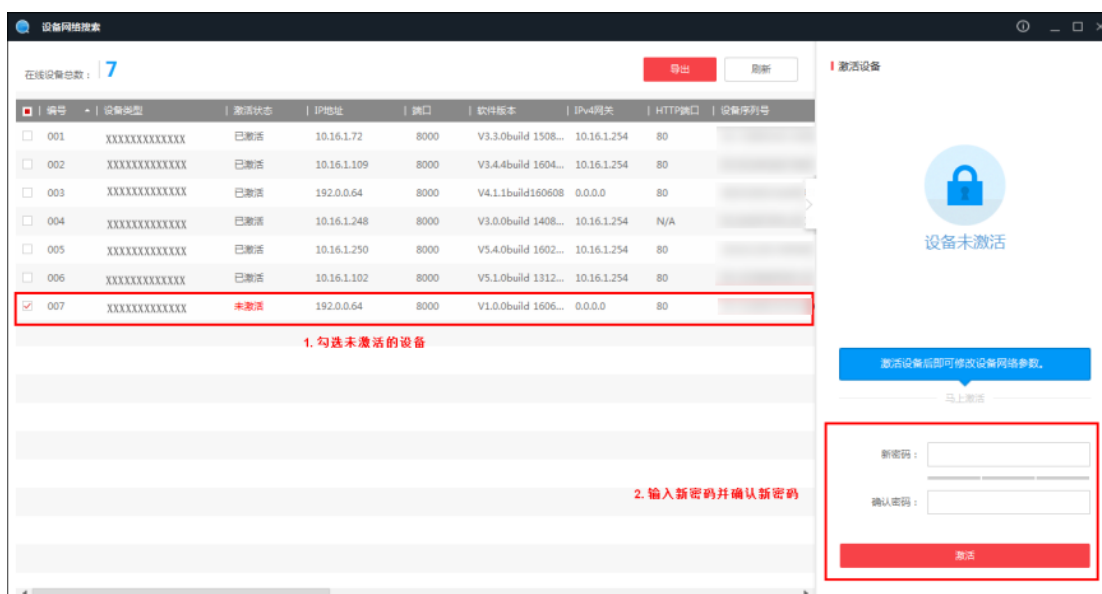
设备网络搜索

在线设备总数： 7

导出

刷新

| 编号 | 设备类型 | 激活状态 | IP地址 | 端口 | 软件版本 | IPv4网关 | HTTP端口 | 设备序列号 |
|---|---|---|---|---|---|---|---|---|
| 001 | XXXXXXXXXXXXXX | 已激活 | 10.16.1.72 | 8000 | V3.3.0build 1508... | 10.16.1.254 | 80 | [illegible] |
| 002 | XXXXXXXXXXXXXX | 已激活 | 10.16.1.109 | 8000 | V3.4.4build 1604... | 10.16.1.254 | 80 | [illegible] |
| 003 | XXXXXXXXXXXXXX | 已激活 | 192.0.0.64 | 8000 | V4.1.1build160608 | 0.0.0.0 | 80 | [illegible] |
| 004 | XXXXXXXXXXXXXX | 已激活 | 10.16.1.248 | 8000 | V3.0.0build 1408... | 10.16.1.254 | N/A | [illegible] |
| 005 | XXXXXXXXXXXXXX | 已激活 | 10.16.1.250 | 8000 | V5.4.0build 1602... | 10.16.1.254 | 80 | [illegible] |
| 006 | XXXXXXXXXXXXXX | 已激活 | 10.16.1.102 | 8000 | V5.1.0build 1312... | 10.16.1.254 | 80 | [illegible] |
| 007 | XXXXXXXXXXXXXX | 未激活 | 192.0.0.64 | 8000 | V1.0.0build 1606... | 0.0.0.0 | 80 | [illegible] |

1. 勾选未激活的设备

激活设备

设备未激活

激活设备后即可修改设备网络参数。

马上激活

新密码：

确认密码：

激活

2. 输入新密码并确认新密码